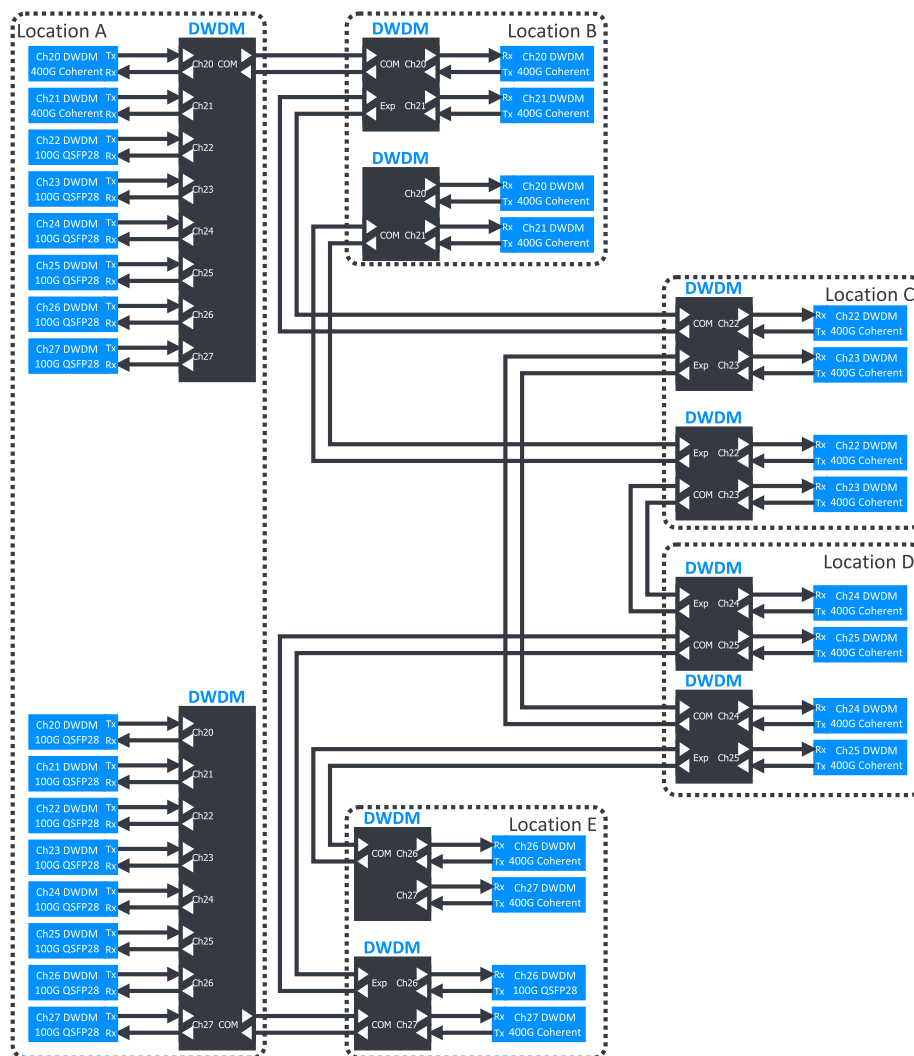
Location A

DWDM

Ch20 DWDM 400G Coherent Tx Rx
Ch21 DWDM 400G Coherent Tx Rx
Ch22 DWDM 100G QSFP28 Tx Rx
Ch23 DWDM 100G QSFP28 Tx Rx
Ch24 DWDM 100G QSFP28 Tx Rx
Ch25 DWDM 100G QSFP28 Tx Rx
Ch26 DWDM 100G QSFP28 Tx Rx
Ch27 DWDM 100G QSFP28 Tx Rx

Ch20 COM
Ch21
Ch22
Ch23
Ch24
Ch25
Ch26
Ch27

DWDM

Ch20 DWDM 100G QSFP28 Tx Rx
Ch21 DWDM 100G QSFP28 Tx Rx
Ch22 DWDM 100G QSFP28 Tx Rx
Ch23 DWDM 100G QSFP28 Tx Rx
Ch24 DWDM 100G QSFP28 Tx Rx
Ch25 DWDM 100G QSFP28 Tx Rx
Ch26 DWDM 100G QSFP28 Tx Rx
Ch27 DWDM 100G QSFP28 Tx Rx

Ch20
Ch21
Ch22
Ch23
Ch24
Ch25
Ch26
Ch27 COM

DWDM
Location B

COM Ch20
Exp Ch21
Rx Ch20 DWDM Tx 400G Coherent
Rx Ch21 DWDM Tx 400G Coherent

DWDM

Ch20
COM Ch21
Rx Ch20 DWDM Tx 400G Coherent
Rx Ch21 DWDM Tx 400G Coherent

DWDM
Location C

COM Ch22
Exp Ch23
Rx Ch22 DWDM Tx 400G Coherent
Rx Ch23 DWDM Tx 400G Coherent

DWDM

Exp Ch22
COM Ch23
Rx Ch22 DWDM Tx 400G Coherent
Rx Ch23 DWDM Tx 400G Coherent

DWDM
Location D

Exp Ch24
COM Ch25
Rx Ch24 DWDM Tx 400G Coherent
Rx Ch25 DWDM Tx 400G Coherent

DWDM

COM Ch24
Exp Ch25
Rx Ch24 DWDM Tx 400G Coherent
Rx Ch25 DWDM Tx 400G Coherent

DWDM
Location E

COM Ch26
Ch27
Rx Ch26 DWDM Tx 400G Coherent
Rx Ch27 DWDM Tx 400G Coherent

DWDM

Exp Ch26
COM Ch27
Rx Ch26 DWDM Tx 100G QSFP28
Rx Ch27 DWDM Tx 400G Coherent